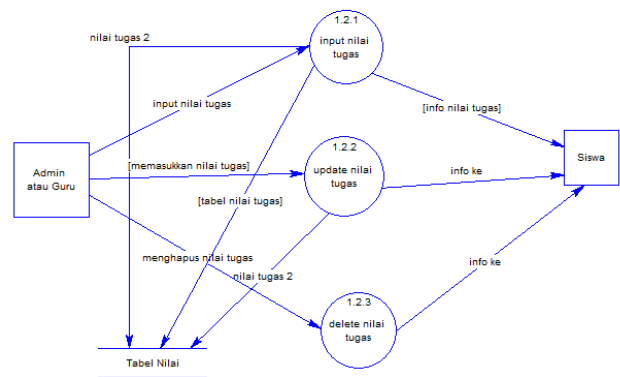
nilai tugas 2

1.2.1
input nilai tugas

input nilai tugas

[info nilai tugas]

Admin atau Guru

[memasukkan nilai tugas]

1.2.2
update nilai tugas

info ke

Siswa

[tabel nilai tugas]

menghapus nilai tugas

nilai tugas 2

info ke

1.2.3
delete nilai tugas

Tabel Nilai